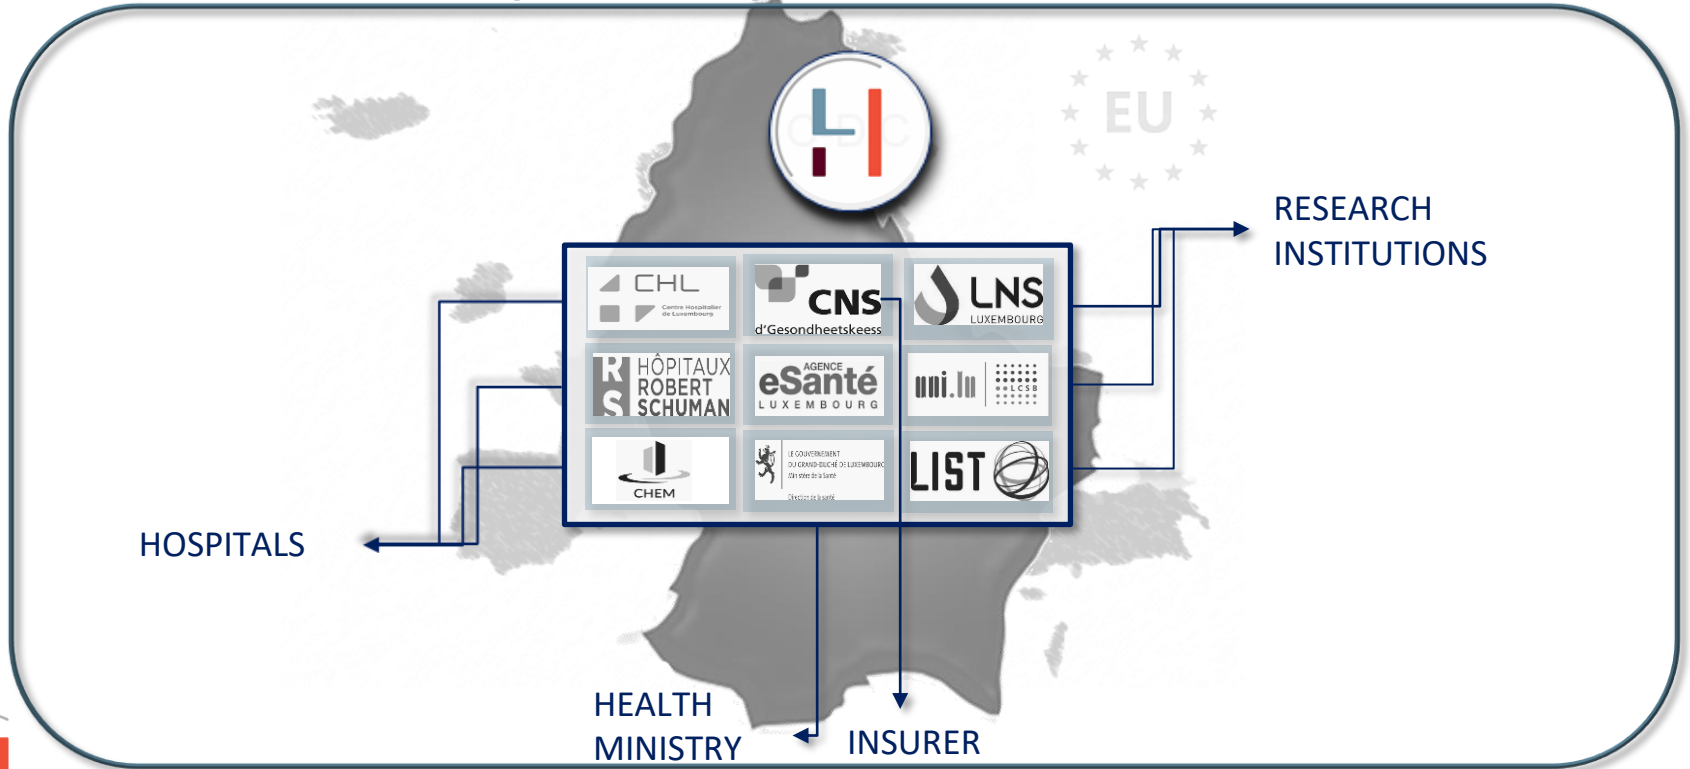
EU

RESEARCH INSTITUTIONS

CHL
Centre Hospitalier de Luxembourg

CNS
d'Gesondheetskeess

LNS
LUXEMBOURG

HÔPITAUX ROBERT SCHUMAN

AGENCE
eSanté
LUXEMBOURG

uni.lu
LCSB

CHEM

LE GOUVERNEMENT DU GRAND-DUCHÉ DE LUXEMBOURG
Ministère de la Santé
Direction de la santé

LIST

HOSPITALS

HEALTH MINISTRY

INSURER